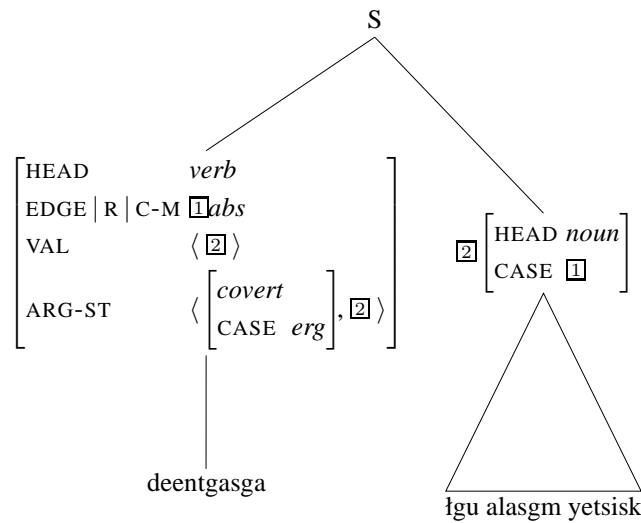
S

$\begin{bmatrix} \text{HEAD} & \textit{verb} \\ \text{EDGE} \mid \text{R} \mid \text{C-M} & \boxed{1}\textit{abs} \\ \text{VAL} & \langle \boxed{2} \rangle \\ \text{ARG-ST} & \left\langle \begin{bmatrix} \textit{covert} \\ \text{CASE} \ \ \textit{erg} \end{bmatrix}, \boxed{2} \right\rangle \end{bmatrix}$

deentgasga

$\boxed{2} \begin{bmatrix} \text{HEAD} \ \textit{noun} \\ \text{CASE} \ \boxed{1} \end{bmatrix}$

łgu alasgm yetsisk